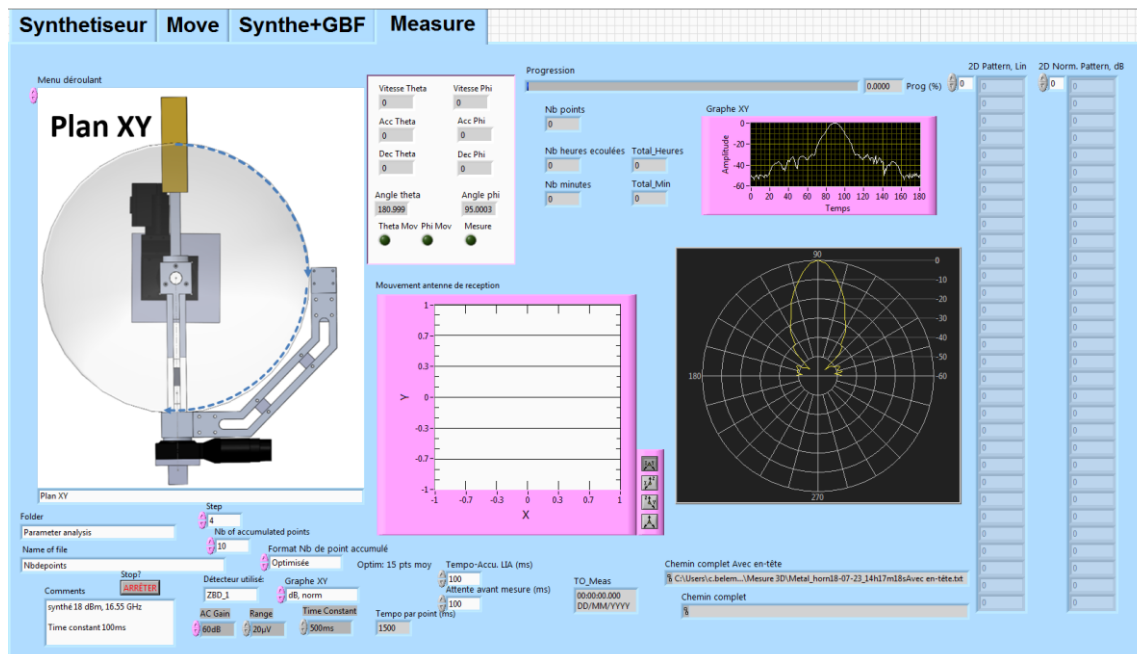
Synthetiseur Move Synthe+GBF Measure

Menu déroulant

Plan XY

Plan XY

Vitesse Theta 0
Vitesse Phi 0
Acc Theta 0
Acc Phi 0
Dec Theta 0
Dec Phi 0
Angle theta 180.999
Angle phi 95.0003
Theta Mov Phi Mov Mesure

Progression
0.0000 Prog (%) 0

Nb points 0
Nb heures ecoulées 0
Total_Heures 0
Nb minutes 0
Total_Min 0

Graphe XY
Amplitude
0 -20 -40 -60
0 20 40 60 80 100 120 140 160 180
Temps

2D Pattern, Lin 0
2D Norm. Pattern, dB 0

Mouvement antenne de reception
Y
1 0.7 0.3 0 -0.3 -0.7 -1
-1 -0.7 -0.3 0 0.3 0.7 1
X

90
180
270
0 -10 -20 -30 -40 -50 -60

Folder
Parameter analysis
Step 4
Nb of accumulated points 10
Name of file
Nbdepoints
Format Nb de point accumulé
Optimisée
Optim: 15 pts moy
Stop? ARRÊTER
Comments
synthé 18 dBm, 16.55 GHz
Time constant 100ms
Détecteur utilisé: ZBD_1
Graphe XY dB, norm
AC Gain 60dB
Range 20µV
Time Constant 500ms
Tempo-Accu. LIA (ms) 100
Attente avant mesure (ms) 100
Tempo par point (ms) 1500
TO_Meas 00:00:00.000 DD/MM/YYYY
Chemin complet Avec en-tête
C:\Users\c.belem...\Mesure 3D\Metal_horn18-07-23_14h17m18sAvec en-tête.txt
Chemin complet